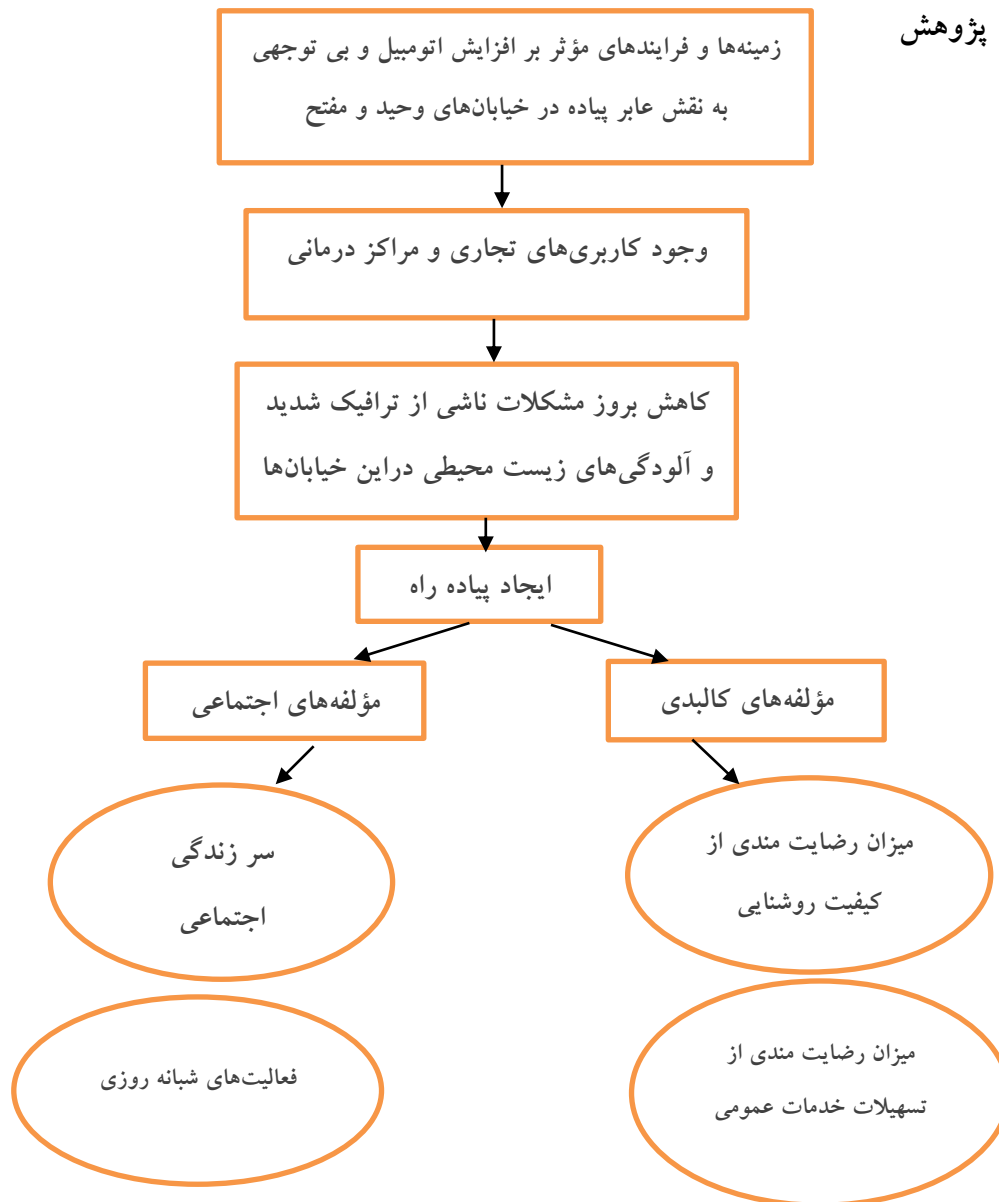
پژوهش

زمینه‌ها و فرایندهای مؤثر بر افزایش اتومبیل و بی توجهی به نقش عابر پیاده در خیابان‌های وحید و مفتح

وجود کاربری‌های تجاری و مراکز درمانی

کاهش بروز مشکلات ناشی از ترافیک شدید و آلودگی‌های زیست محیطی دراین خیابان‌ها

ایجاد پیاده راه

مؤلفه‌های اجتماعی

مؤلفه‌های کالبدی

سر زندگی اجتماعی

میزان رضایت مندی از کیفیت روشنایی

فعالیت‌های شبانه روزی

میزان رضایت مندی از تسهیلات خدمات عمومی